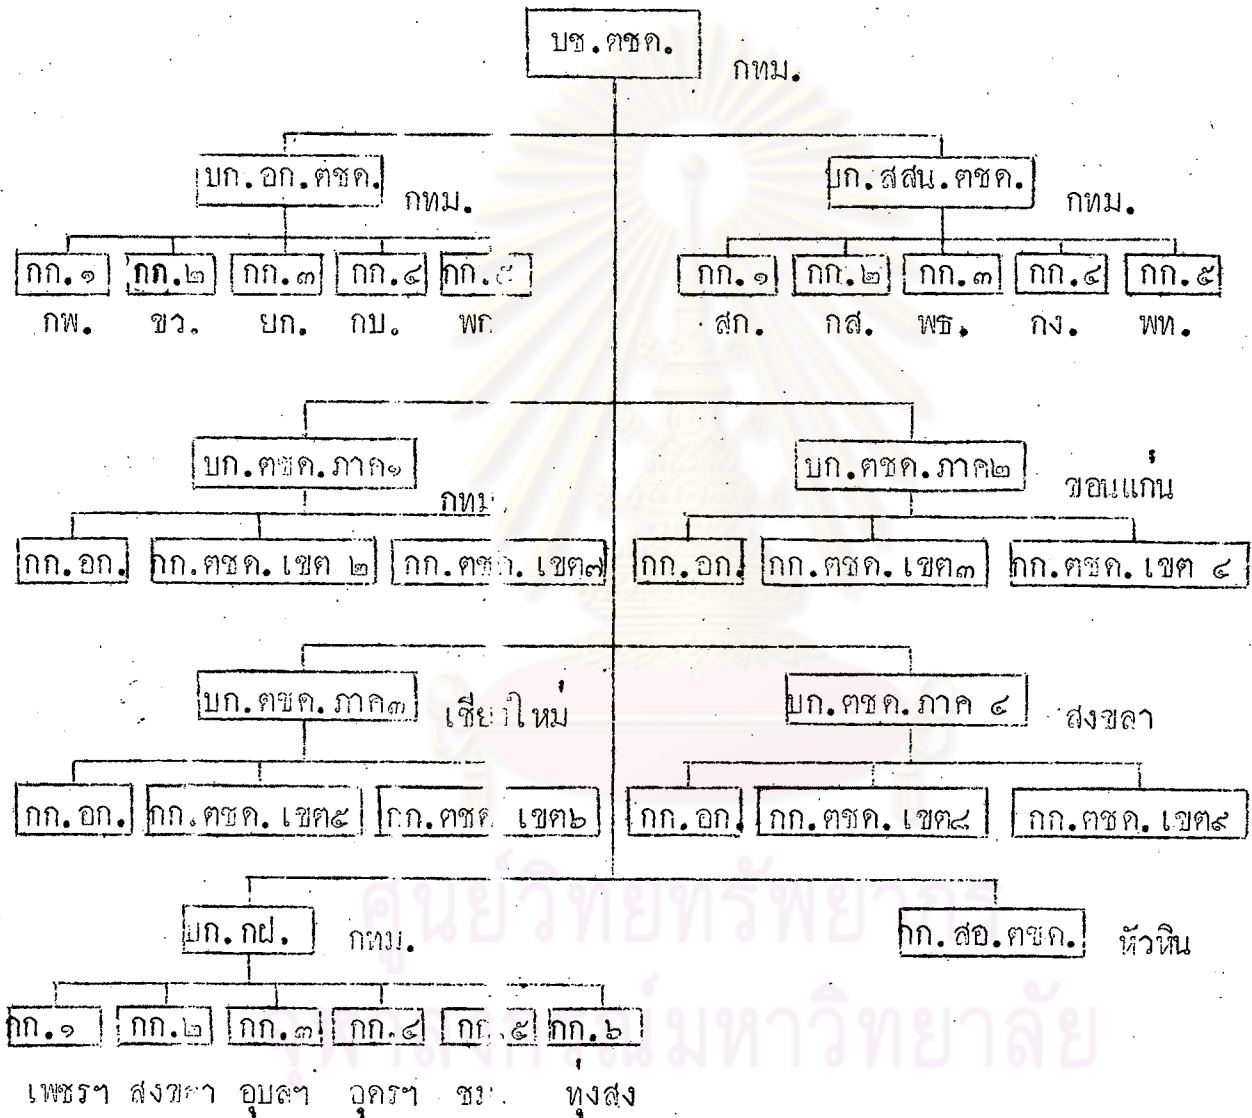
บช.ตชด. กทม.

บก.อก.ตชด. กทม.

กก.๑ กพ.
กก.๒ ขว.
กก.๓ ยก.
กก.๔ กบ.
กก.๕ พก

บก.สสน.ตชด. กทม.

กก.๑ สก.
กก.๒ กส.
กก.๓ พธ.
กก.๔ กง.
กก.๕ พท.

บก.ตชด.ภาค๑ กทม.

กก.อก.
กก.ตชด.เขต ๒
กก.ตชด.เขต๗

บก.ตชด.ภาค๒ ขอนแก่น

กก.อก.
กก.ตชด.เขต๓
กก.ตชด.เขต ๔

บก.ตชด.ภาค๓ เชียงใหม่

กก.อก.
กก.ตชด.เขต๕
กก.ตชด. เขต๖

บก.ตชด.ภาค ๔ สงขลา

กก.อก.
กก.ตชด.เขต๘
กก.ตชด.เขต๙

บก.กฝ. กทม.

กก.๑ เพชรฯ
กก.๒ สงขลา
กก.๓ อุบลฯ
กก.๔ อุดรฯ
กก.๕ ชม.
กก.๖ ทุ่งสง

กก.สอ.ตชด. หัวหิน

ศูนย์วิทยทรัพยากร
จุฬาลงกรณ์มหาวิทยาลัย